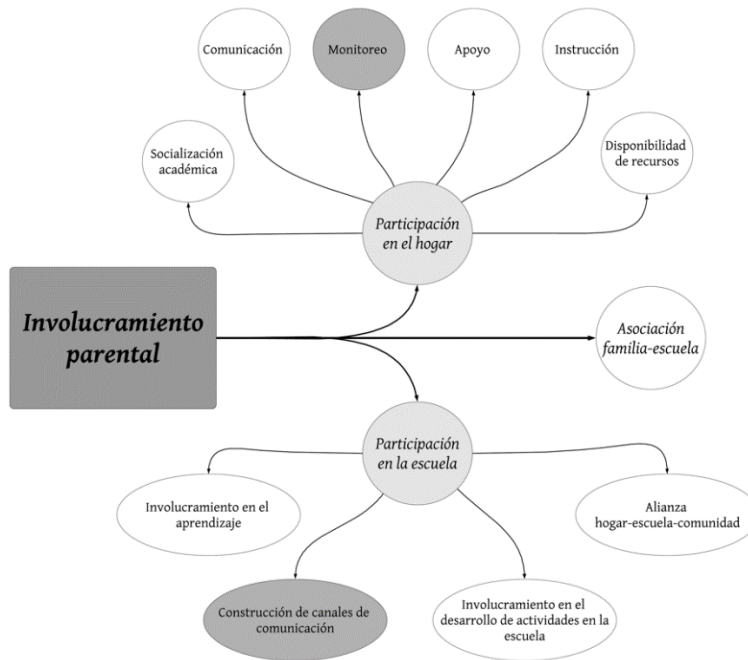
Comunicación

Monitoreo

Apoyo

Instrucción

Socialización académica

Disponibilidad de recursos

Participación en el hogar

Involucramiento parental

Asociación familia-escuela

Participación en la escuela

Involucramiento en el aprendizaje

Alianza hogar-escuela-comunidad

Construcción de canales de comunicación

Involucramiento en el desarrollo de actividades en la escuela